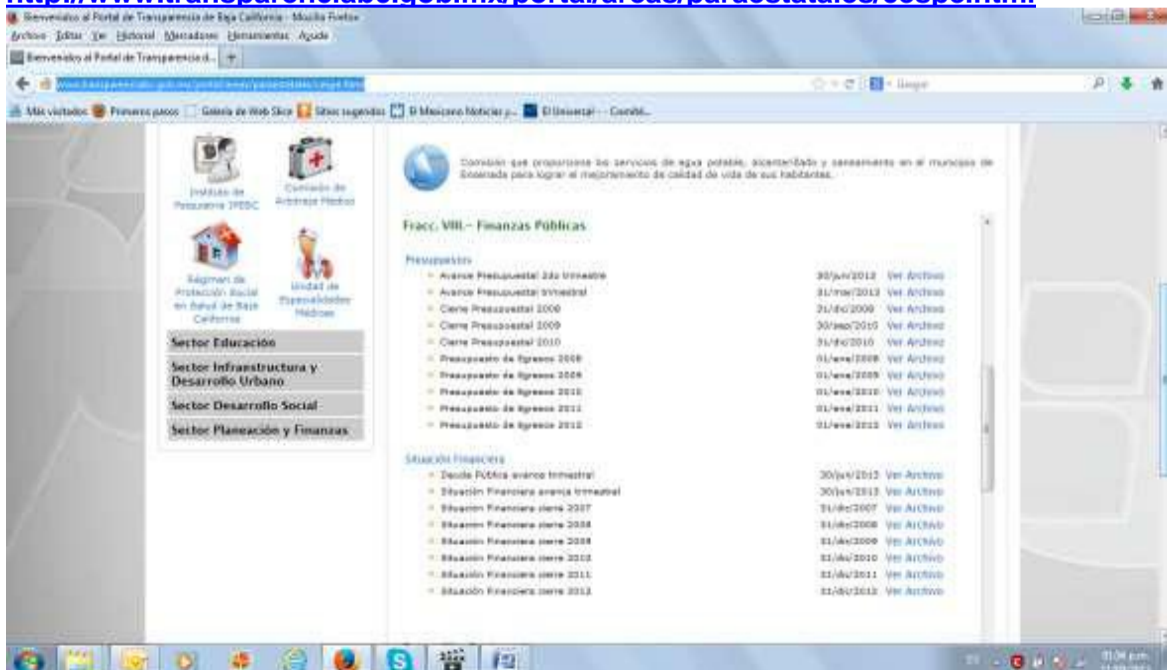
http://www.transparenciabc.gob.mx/portal/areas/paraestatales/cespe.htm

Bienvenidos al Portal de Transparencia de Baja California - Mozilla Firefox
Archivo Editar Ver Historial Marcadores Herramientas Ayuda
Bienvenidos al Portal de Transparencia d...
www.transparenciabc.gob.mx/portal/areas/paraestatales/cespe.htm
Google
Más visitados Primeros pasos Galería de Web Slice Sitios sugeridos El Mexicano Noticias y... El Universal - - Comité...

Instituto de Psiquiatría IPEBC
Comisión de Arbitraje Médico
Sistema de Protección Social en Salud de Baja California
Unidad de Especialidades Médicas
Sector Educación
Sector Infraestructura y Desarrollo Urbano
Sector Desarrollo Social
Sector Planeación y Finanzas

Comisión que proporciona los servicios de agua potable, alcantarillado y saneamiento en el municipio de Ensenada para lograr el mejoramiento de calidad de vida de sus habitantes.

Fracc. VIII.- Finanzas Públicas

Presupuestos
- Avance Presupuestal 2do trimestre 30/jun/2012 Ver Archivo
- Avance Presupuestal trimestral 31/mar/2012 Ver Archivo
- Cierre Presupuestal 2008 31/dic/2008 Ver Archivo
- Cierre Presupuestal 2009 30/sep/2010 Ver Archivo
- Cierre Presupuestal 2010 31/dic/2010 Ver Archivo
- Presupuesto de Egresos 2008 01/ene/2008 Ver Archivo
- Presupuesto de Egresos 2009 01/ene/2009 Ver Archivo
- Presupuesto de Egresos 2010 01/ene/2010 Ver Archivo
- Presupuesto de Egresos 2011 01/ene/2011 Ver Archivo
- Presupuesto de Egresos 2012 01/ene/2012 Ver Archivo

Situación Financiera
- Deuda Pública avance trimestral 30/jun/2012 Ver Archivo
- Situación Financiera avance trimestral 30/jun/2012 Ver Archivo
- Situación Financiera cierre 2007 31/dic/2007 Ver Archivo
- Situación Financiera cierre 2008 31/dic/2008 Ver Archivo
- Situación Financiera cierre 2009 31/dic/2009 Ver Archivo
- Situación Financiera cierre 2010 31/dic/2010 Ver Archivo
- Situación Financiera cierre 2011 31/dic/2011 Ver Archivo
- Situación Financiera cierre 2012 31/dic/2012 Ver Archivo

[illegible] p.m.